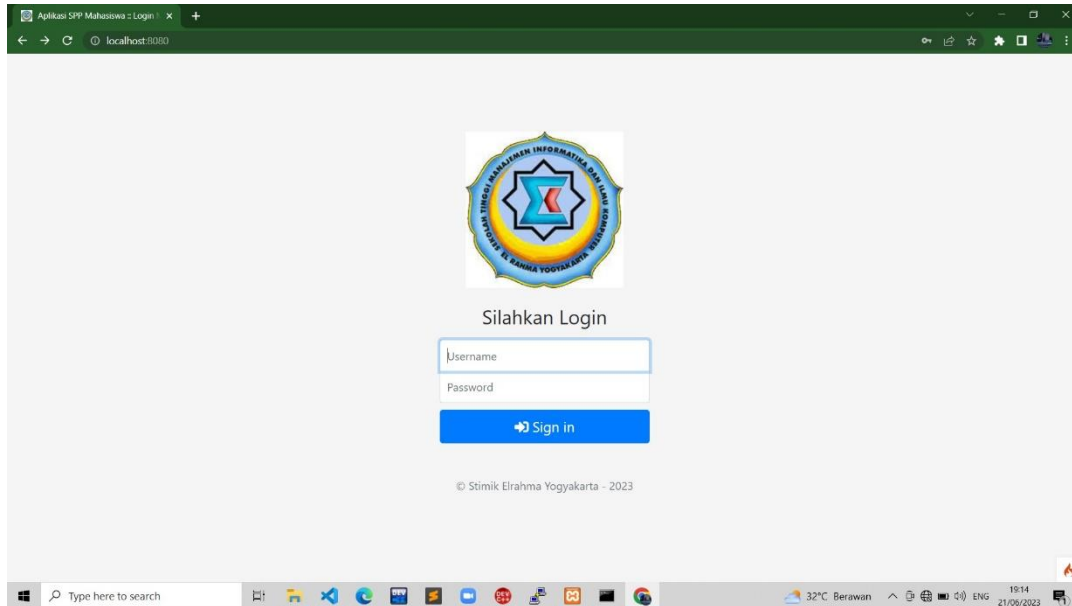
Aplikasi SPP Mahasiswa :: Login | ×

localhost:8080

SEKOLAH TINGGI MANAJEMEN INFORMATIKA DAN ILMU KOMPUTER EL RAHMA YOGYAKARTA

Silahkan Login

Username

Password

Sign in

© Stimik Elrahma Yogyakarta - 2023

Type here to search

32°C Berawan ENG 19:14 21/06/2023